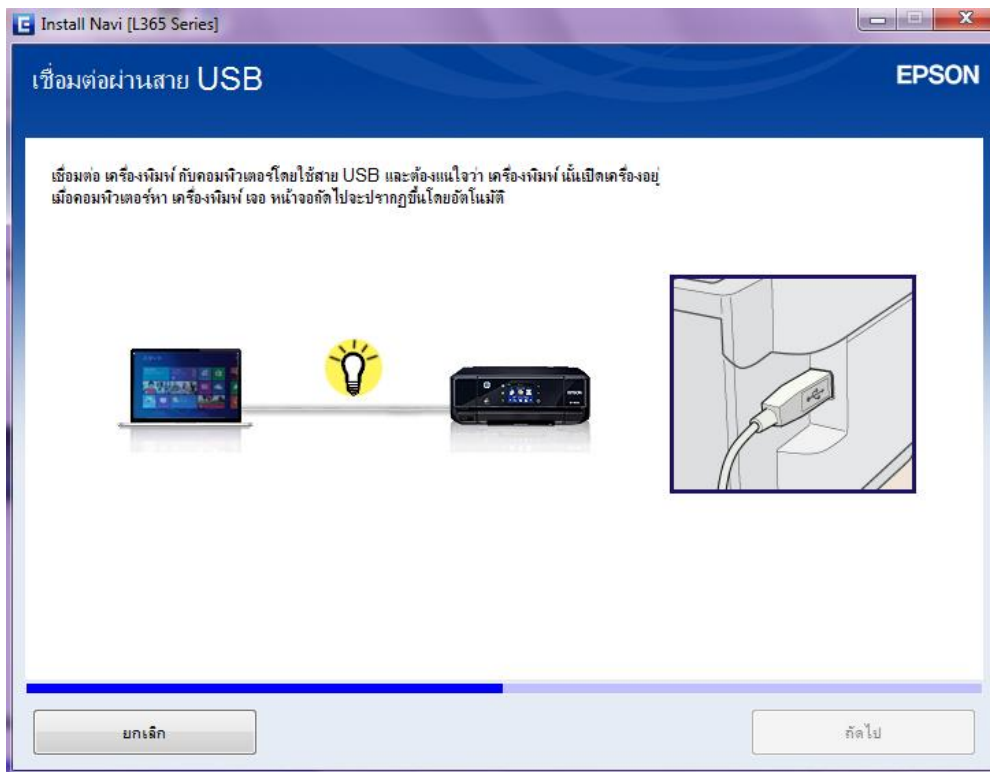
Install Navi [L365 Series]

เชื่อมต่อผ่านสาย USB

EPSON

เชื่อมต่อ เครื่องพิมพ์ กับคอมพิวเตอร์โดยใช้สาย USB และต้องแน่ใจว่า เครื่องพิมพ์ นั้นเปิดเครื่องอยู่
เมื่อคอมพิวเตอร์หา เครื่องพิมพ์ เจอ หน้าจอถัดไปจะปรากฏขึ้นโดยอัตโนมัติ

ยกเลิก

ถัดไป